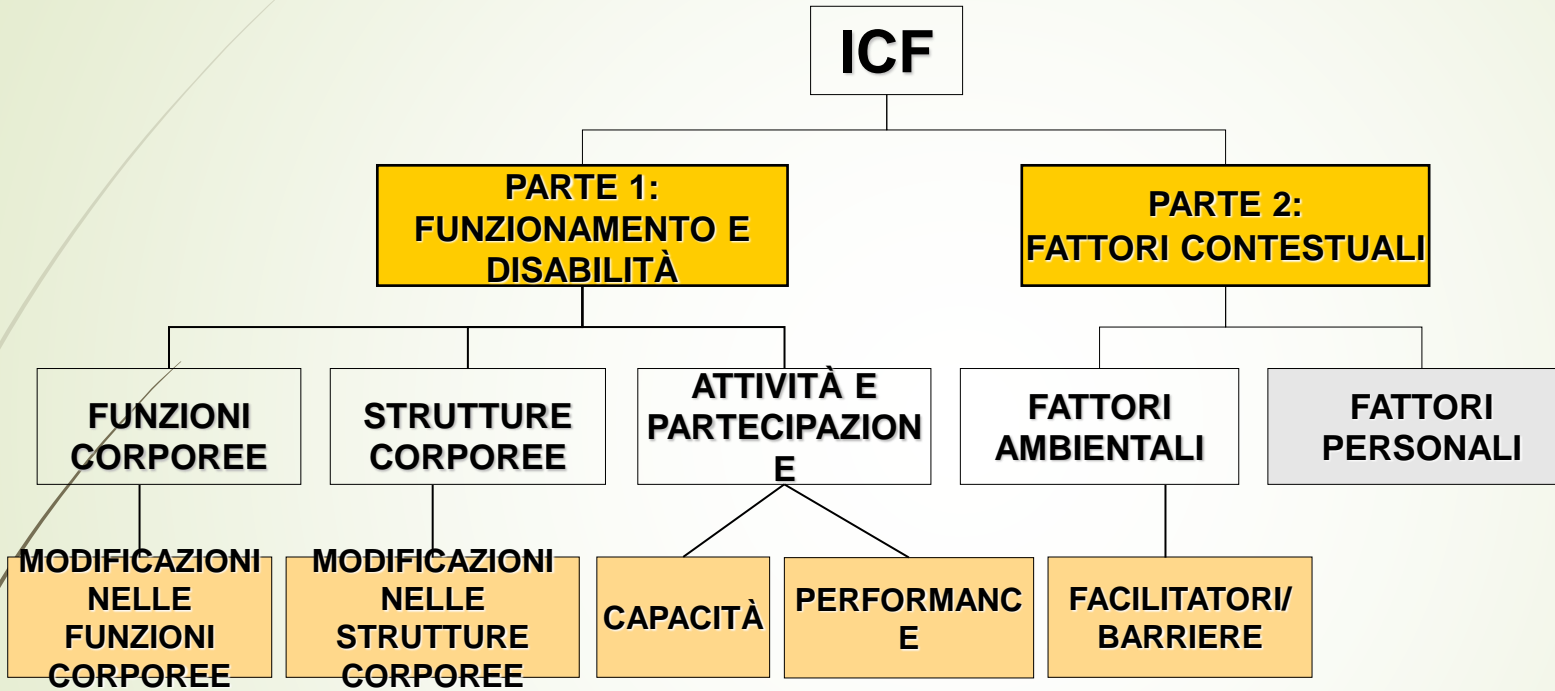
ICF

PARTE 1: FUNZIONAMENTO E DISABILITÀ

PARTE 2: FATTORI CONTESTUALI

FUNZIONI CORPOREE

STRUTTURE CORPOREE

ATTIVITÀ E PARTECIPAZIONE

FATTORI AMBIENTALI

FATTORI PERSONALI

MODIFICAZIONI NELLE FUNZIONI CORPOREE

MODIFICAZIONI NELLE STRUTTURE CORPOREE

CAPACITÀ

PERFORMANCE

FACILITATORI/ BARRIERE